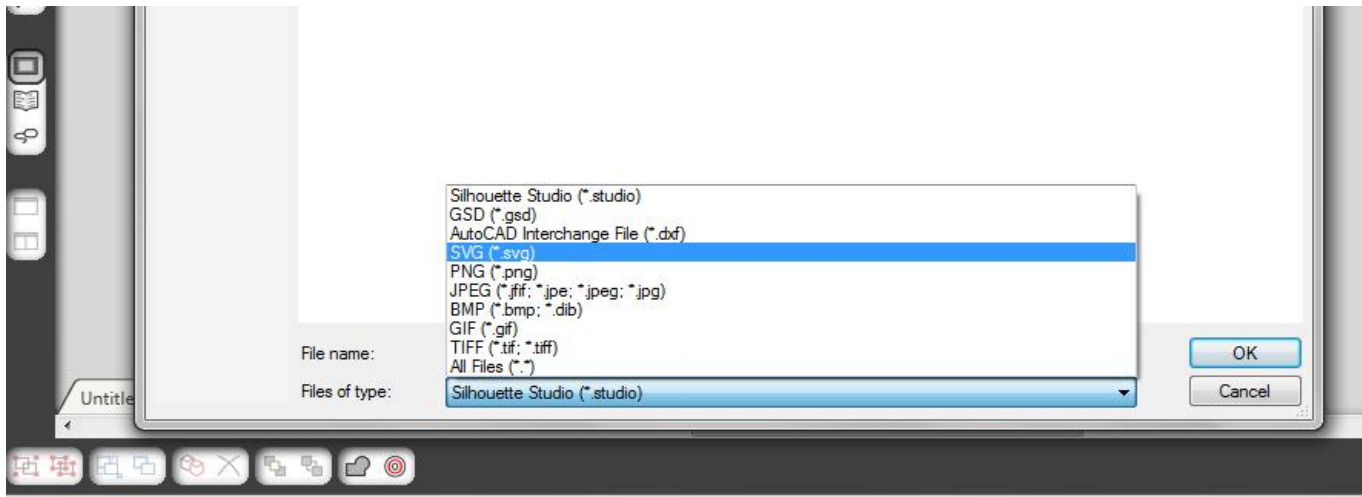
Silhouette Studio (*.studio)
GSD (*.gsd)
AutoCAD Interchange File (*.dxf)
SVG (*.svg)
PNG (*.png)
JPEG (*.jfif; *.jpe; *.jpeg; *.jpg)
BMP (*.bmp; *.dib)
GIF (*.gif)
TIFF (*.tif; *.tiff)
All Files (*.*)

File name:
Files of type: Silhouette Studio (*.studio)

OK
Cancel

Untitle